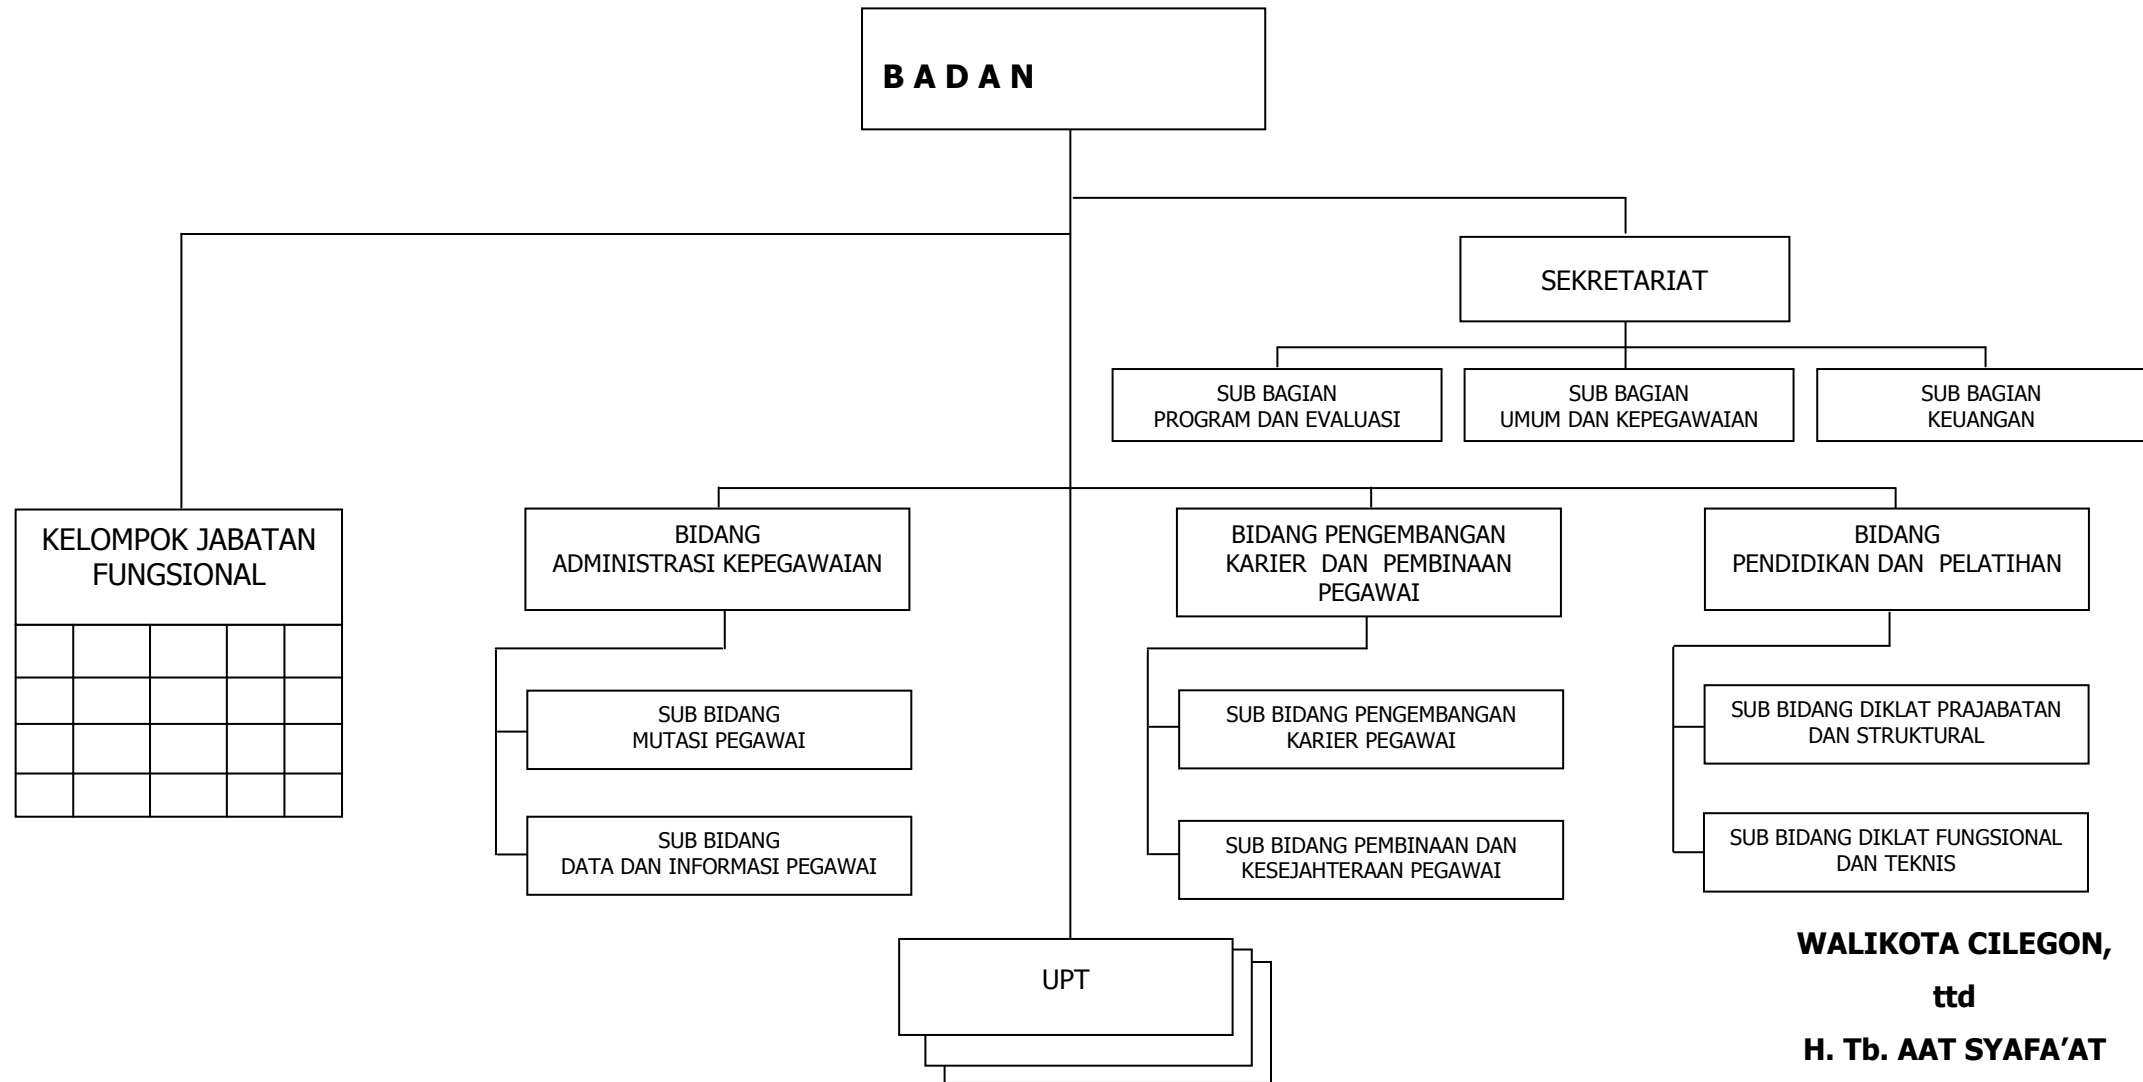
B A D A N

SEKRETARIAT

SUB BAGIAN
PROGRAM DAN EVALUASI

SUB BAGIAN
UMUM DAN KEPEGAWAIAN

SUB BAGIAN
KEUANGAN

KELOMPOK JABATAN FUNGSIONAL

BIDANG
ADMINISTRASI KEPEGAWAIAN

BIDANG PENGEMBANGAN KARIER DAN PEMBINAAN PEGAWAI

BIDANG
PENDIDIKAN DAN PELATIHAN

SUB BIDANG
MUTASI PEGAWAI

SUB BIDANG
DATA DAN INFORMASI PEGAWAI

SUB BIDANG PENGEMBANGAN KARIER PEGAWAI

SUB BIDANG PEMBINAAN DAN KESEJAHTERAAN PEGAWAI

SUB BIDANG DIKLAT PRAJABATAN DAN STRUKTURAL

SUB BIDANG DIKLAT FUNGSIONAL DAN TEKNIS

UPT

WALIKOTA CILEGON,

ttd

H. Tb. AAT SYAFA'AT